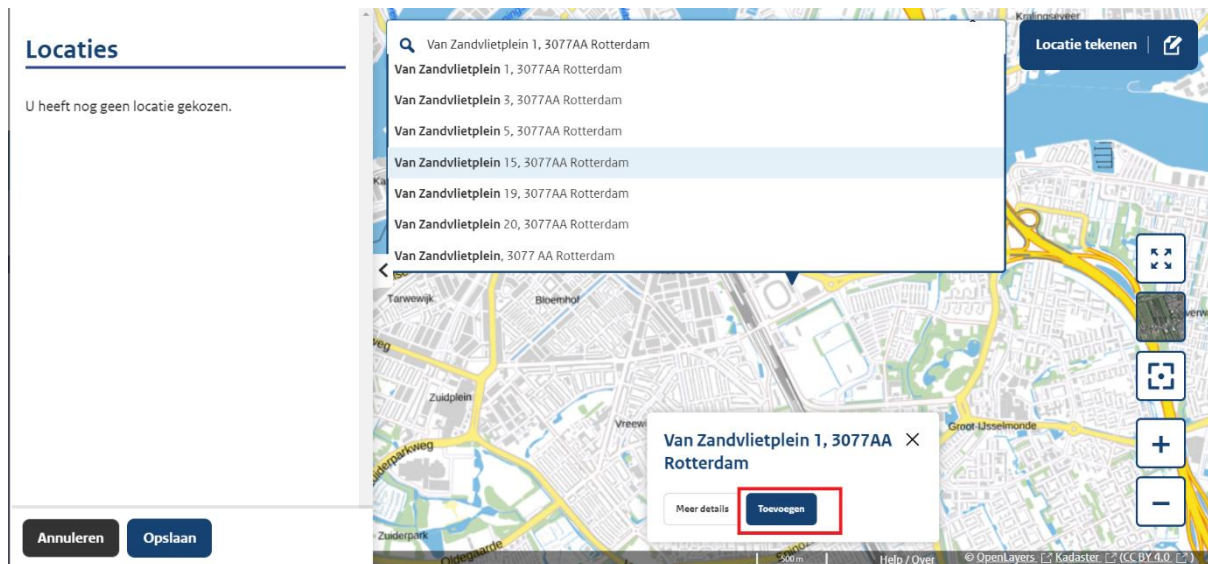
Locaties

U heeft nog geen locatie gekozen.

Van Zandvlietplein 1, 3077AA Rotterdam

Van Zandvlietplein 1, 3077AA Rotterdam
Van Zandvlietplein 3, 3077AA Rotterdam
Van Zandvlietplein 5, 3077AA Rotterdam
Van Zandvlietplein 15, 3077AA Rotterdam
Van Zandvlietplein 19, 3077AA Rotterdam
Van Zandvlietplein 20, 3077AA Rotterdam
Van Zandvlietplein, 3077 AA Rotterdam

Locatie tekenen

Kralingseveer
Tarwewijk
Bloemhof
Zuidplein
Vreewijk
Groot-IJsselmonde
Zuiderpark

Van Zandvlietplein 1, 3077AA Rotterdam

Meer details
Toevoegen

Annuleren
Opslaan

500 m
Help / Over
© OpenLayers Kadaster (CC BY 4.0)